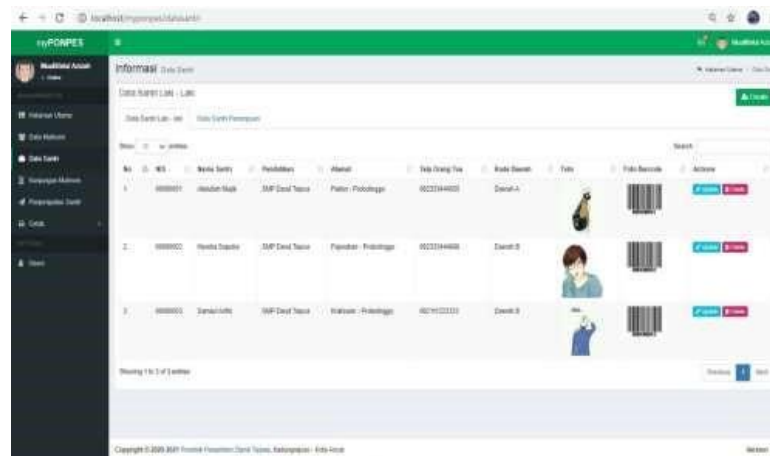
localhost/myponpes/datasantri

myPONPES

Musfirotul Azizah

Informasi Data Santri

Data Santri Laki - Laki

Create

Data Santri Laki - laki | Data Santri Perempuan

Show 10 entries

Search:

| No | NIS | Nama Santri | Pendidikan | Alamat | Telp Orang Tua | Kode Daerah | Foto | Foto Barcode | Actions |
|---|---|---|---|---|---|---|---|---|---|
| 1 | 0000001 | Abdullah Mujib | SMP Darul Taqwa | Paiton - Probolinggo | 082333444555 | Daerah A | | | Update Delete |
| 2 | 0000002 | Hendra Saputra | SMP Darul Taqwa | Pajarakan - Probolinggo | 082333444666 | Daerah B | | | Update Delete |
| 3 | 0000003 | Samsul Arifin | SMP Darul Taqwa | Kraksaan - Probolinggo | 082111222333 | Daerah B | | | Update Delete |

Showing 1 to 3 of 3 entries

Previous 1 Next

Copyright © 2020-2021 Pondok Pesantren Darul Taqwa, Kabupaten - Kota Kraksaan

Version